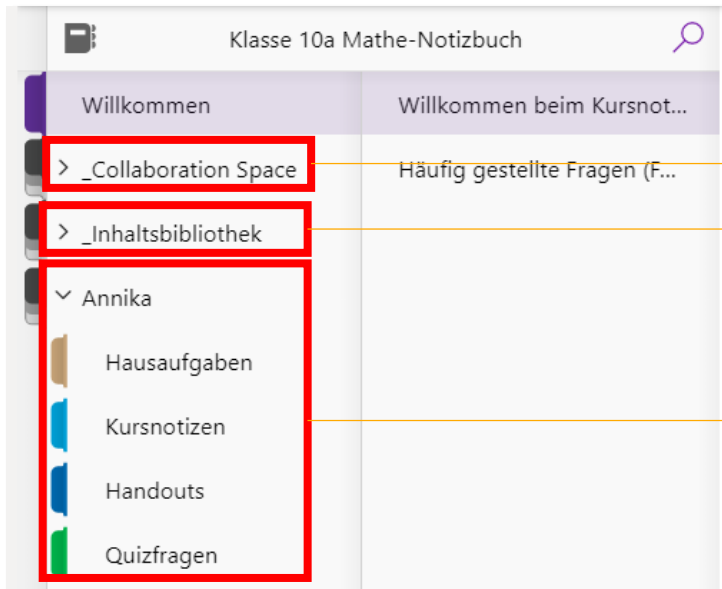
Klasse 10a Mathe-Notizbuch

Willkommen

Willkommen beim Kursnot...

> _Collaboration Space

Häufig gestellte Fragen (F...

> _Inhaltsbibliothek

Annika

Hausaufgaben

Kursnotizen

Handouts

Quizfragen